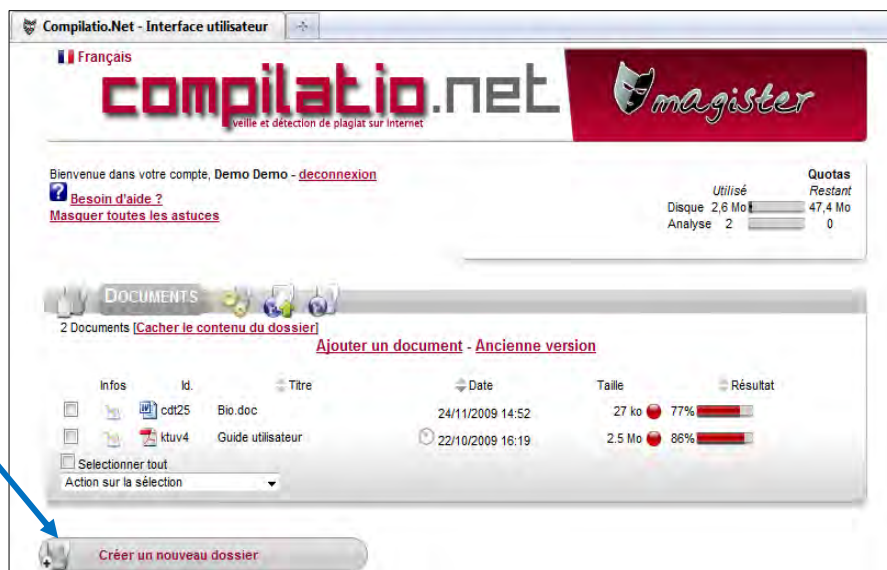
Compilatio.Net - Interface utilisateur

Français

compilatio.net
veille et détection de plagiat sur Internet

magister

Bienvenue dans votre compte, Demo Demo - deconnexion

Besoin d'aide ?
Masquer toutes les astuces

Quotas

| | Utilisé | Restant |
|---|---|---|
| Disque | 2,6 Mo | 47,4 Mo |
| Analyse | 2 | 0 |

DOCUMENTS

2 Documents [Cacher le contenu du dossier]

Ajouter un document - Ancienne version

| | Infos | Id. | Titre | Date | Taille | Résultat |
|---|---|---|---|---|---|---|
| | | cdt25 | Bio.doc | 24/11/2009 14:52 | 27 ko | 77% |
| | | ktuv4 | Guide utilisateur | 22/10/2009 16:19 | 2.5 Mo | 86% |

Selectionner tout

Action sur la sélection

Créer un nouveau dossier